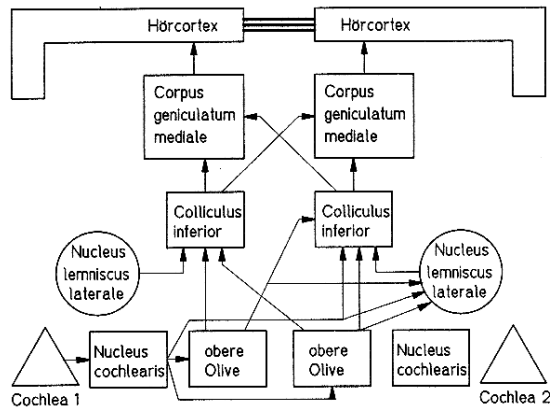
Hörcortex

Hörcortex

Corpus geniculatum mediale

Corpus geniculatum mediale

Colliculus inferior

Colliculus inferior

Nucleus lemniscus laterale

Nucleus lemniscus laterale

Nucleus cochlearis

obere Olive

obere Olive

Nucleus cochlearis

Cochlea 1

Cochlea 2